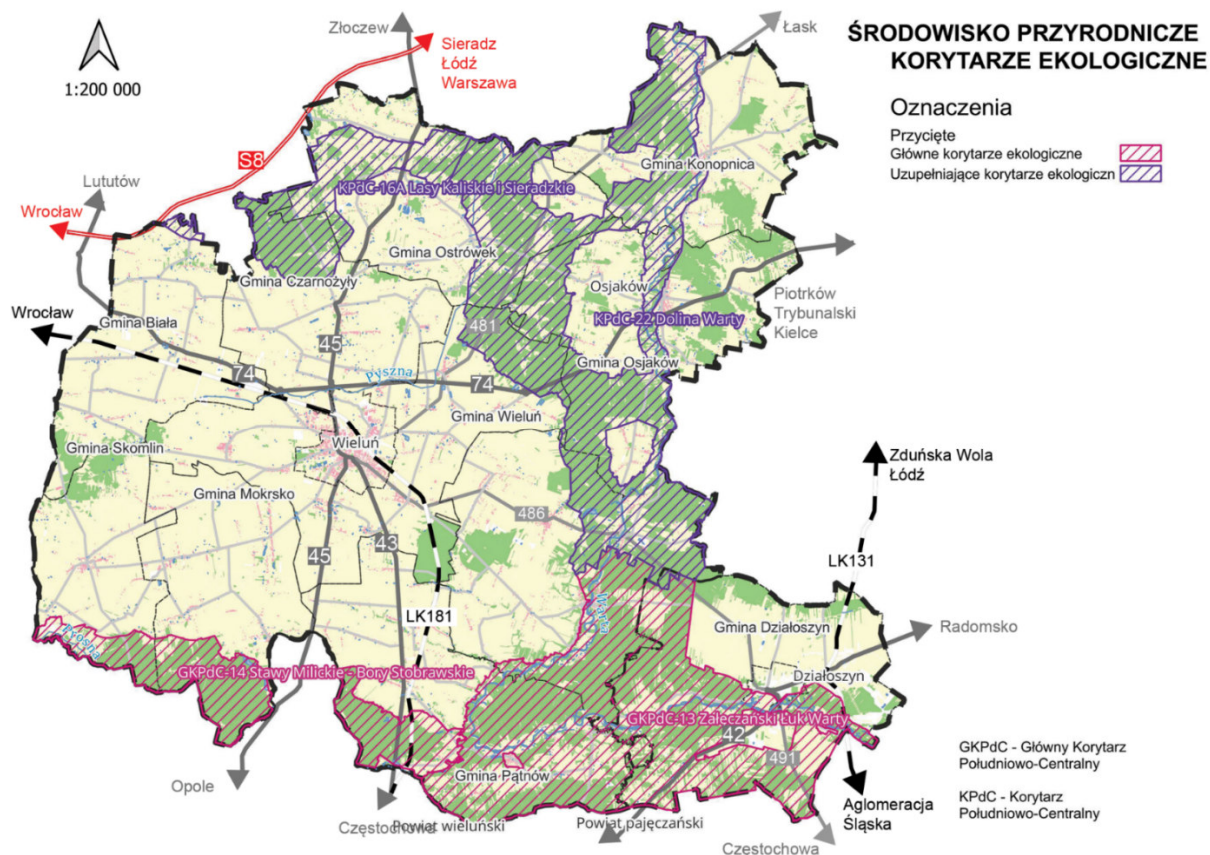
1:200 000

ŚRODOWISKO PRZYRODNICZE
KORYTARZE EKOLOGICZNE

Oznaczenia
Przyjęte
Główne korytarze ekologiczne
Uzupełniające korytarze ekologiczn

Złoczew
Sieradz
Łódź
Warszawa
Łask
S8
Lututów
Wrocław
KPdC-16A Lasy Kaliskie i Sieradzkie
Gmina Konopnica
Gmina Ostrówek
Gmina Czarnożyły
Osjaków
Piotrków
Trybunalski
Kielce
KPdC-22 Dolina Warty
481
Wrocław
Gmina Biała
45
74
Pyszna
74
Gmina Osjaków
Gmina Wieluń
Wieluń
Gmina Skomlin
Gmina Mokrsko
Zduńska Wola
Łódź
486
45
43
LK131
LK181
Warta
Gmina Działoszyn
Radomsko
Prosna
GKPdC-14 Stawy Milickie - Bory Stobrawskie
Działoszyn
GKPdC-13 Załęczański Łuk Warty
42
491
GKPdC - Główny Korytarz
Południowo-Centralny
Opole
Gmina Pątnów
Aglomeracja
Śląska
KPdC - Korytarz
Południowo-Centralny
Częstochowa
Powiat wieluński
Powiat pajęczański
Częstochowa